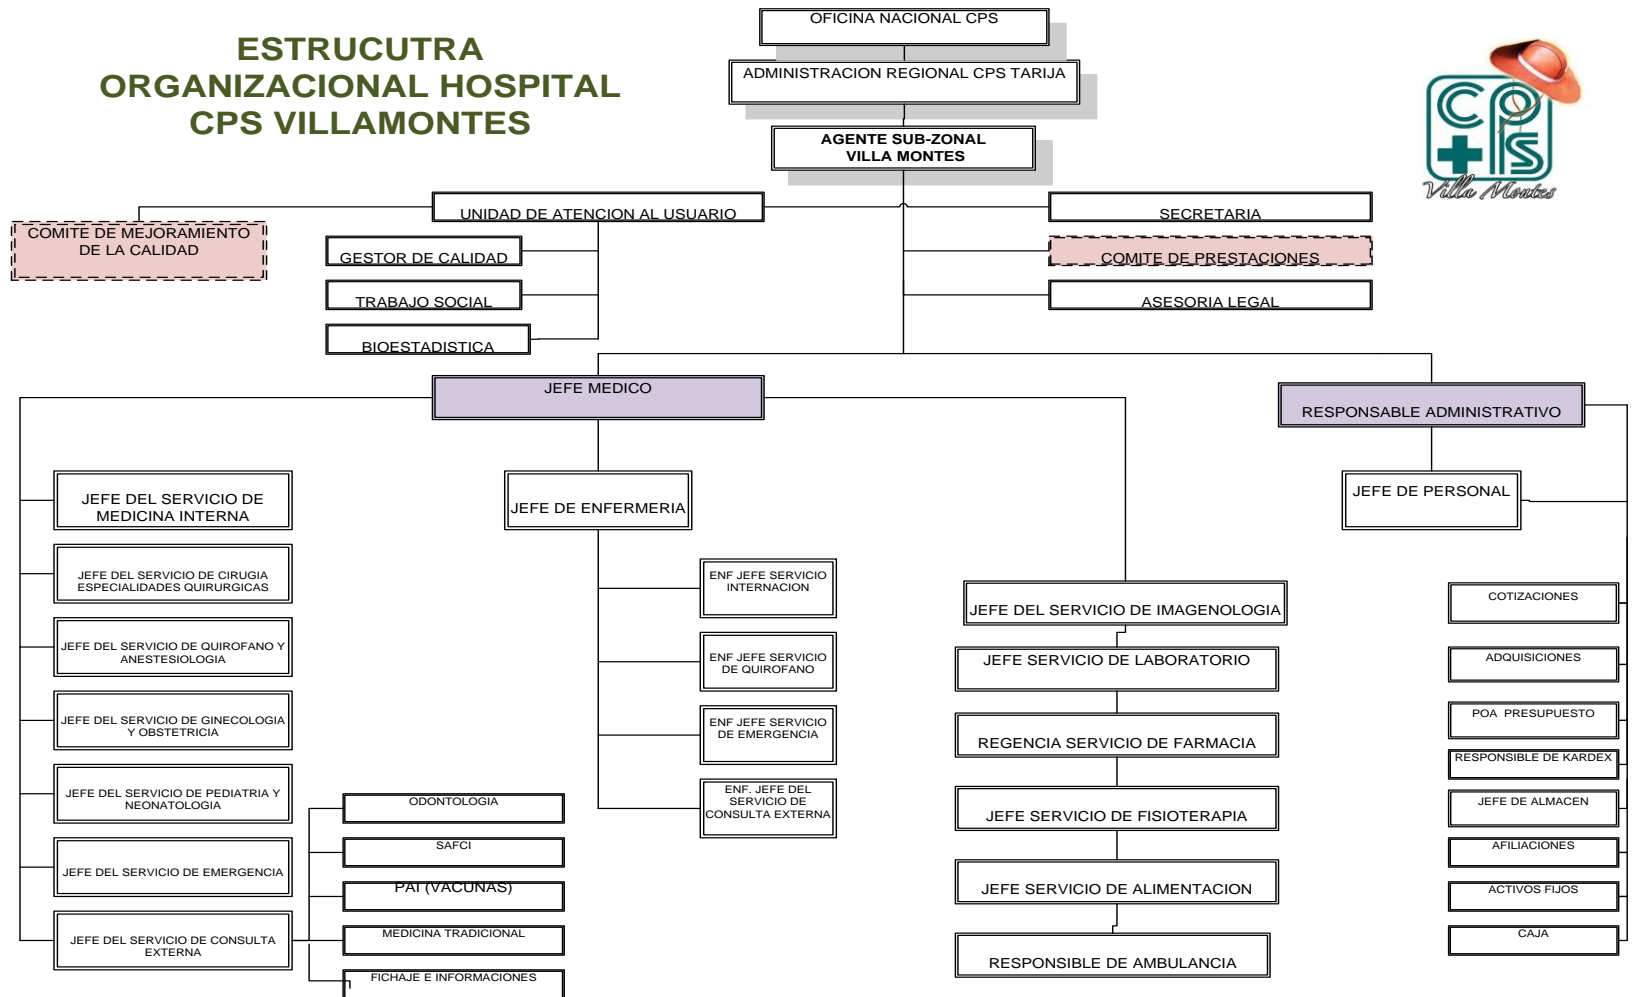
ESTRUCUTRA ORGANIZACIONAL HOSPITAL CPS VILLAMONTES

OFICINA NACIONAL CPS

ADMINISTRACION REGIONAL CPS TARIJA

AGENTE SUB-ZONAL VILLA MONTES

CPS Villa Montes

COMITE DE MEJORAMIENTO DE LA CALIDAD

UNIDAD DE ATENCION AL USUARIO

GESTOR DE CALIDAD

TRABAJO SOCIAL

BIOESTADISTICA

SECRETARIA

COMITE DE PRESTACIONES

ASESORIA LEGAL

JEFE MEDICO

RESPONSABLE ADMINISTRATIVO

JEFE DEL SERVICIO DE MEDICINA INTERNA

JEFE DEL SERVICIO DE CIRUGIA ESPECIALIDADES QUIRURGICAS

JEFE DEL SERVICIO DE QUIROFANO Y ANESTESIOLOGIA

JEFE DEL SERVICIO DE GINECOLOGIA Y OBSTETRICIA

JEFE DEL SERVICIO DE PEDIATRIA Y NEONATOLOGIA

JEFE DEL SERVICIO DE EMERGENCIA

JEFE DEL SERVICIO DE CONSULTA EXTERNA

ODONTOLOGIA

SAFCI

PAI (VACUNAS)

MEDICINA TRADICIONAL

FICHAJE E INFORMACIONES

JEFE DE ENFERMERIA

ENF JEFE SERVICIO INTERNACION

ENF JEFE SERVICIO DE QUIROFANO

ENF JEFE SERVICIO DE EMERGENCIA

ENF. JEFE DEL SERVICIO DE CONSULTA EXTERNA

JEFE DEL SERVICIO DE IMAGENOLOGIA

JEFE SERVICIO DE LABORATORIO

REGENCIA SERVICIO DE FARMACIA

JEFE SERVICIO DE FISIOTERAPIA

JEFE SERVICIO DE ALIMENTACION

RESPONSIBLE DE AMBULANCIA

JEFE DE PERSONAL

COTIZACIONES

ADQUISICIONES

POA PRESUPUESTO

RESPONSIBLE DE KARDEX

JEFE DE ALMACEN

AFILIACIONES

ACTIVOS FIJOS

CAJA